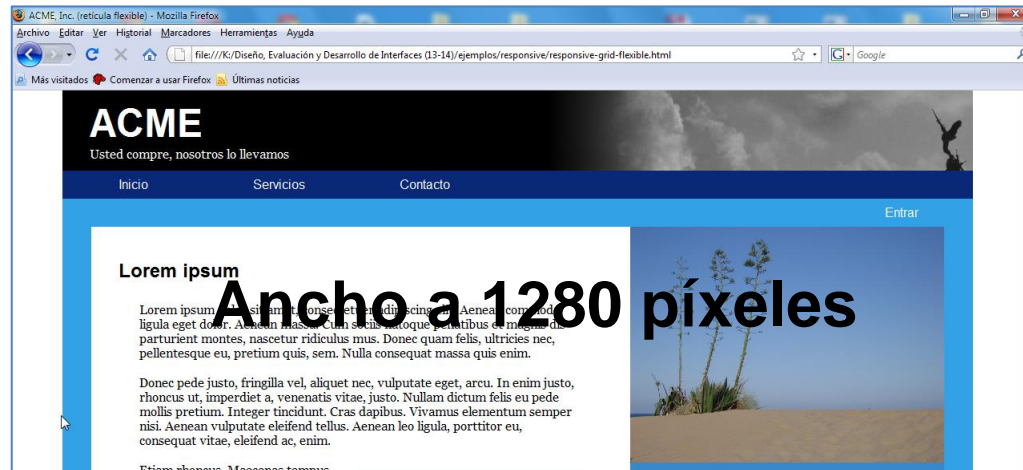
ACME, Inc. (retícula flexible) - Mozilla Firefox

Archivo Editar Ver Historial Marcadores Herramientas Ayuda

file:///K:/Diseño, Evaluación y Desarrollo de Interfaces (13-14)/ejemplos/responsive/responsive-grid-flexible.html

Google

Más visitados Comenzar a usar Firefox Últimas noticias

ACME

Usted compre, nosotros lo llevamos

Inicio Servicios Contacto

Entrar

Lorem ipsum

Ancho a 1280 píxeles

Lorem ipsum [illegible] sit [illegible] consectetuer adipiscing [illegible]. Aenean commodo ligula eget dolor. Aenean massa. Cum sociis natoque penatibus et magnis dis parturient montes, nascetur ridiculus mus. Donec quam felis, ultricies nec, pellentesque eu, pretium quis, sem. Nulla consequat massa quis enim.

Donec pede justo, fringilla vel, aliquet nec, vulputate eget, arcu. In enim justo, rhoncus ut, imperdiet a, venenatis vitae, justo. Nullam dictum felis eu pede mollis pretium. Integer tincidunt. Cras dapibus. Vivamus elementum semper nisi. Aenean vulputate eleifend tellus. Aenean leo ligula, porttitor eu, consequat vitae, eleifend ac, enim.

Etiam rhoncus. Maecenas tempus, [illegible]